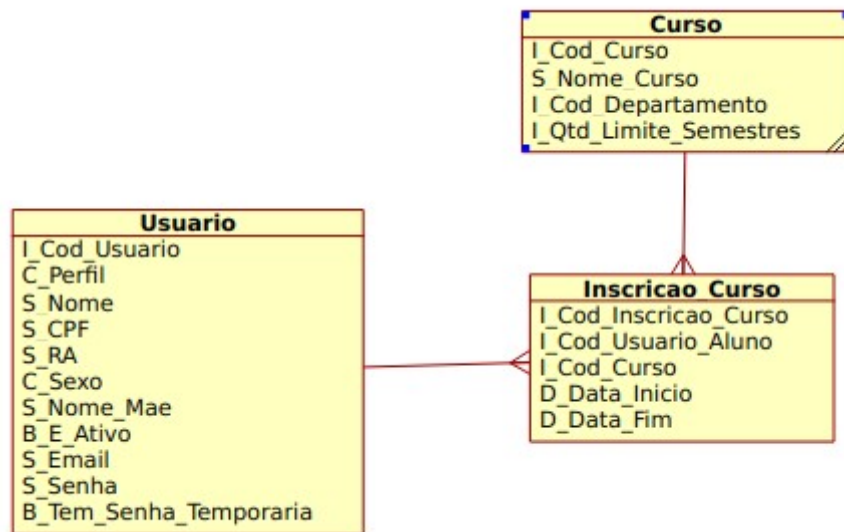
Curso
I_Cod_Curso
S_Nome_Curso
I_Cod_Departamento
I_Qtd_Limite_Semestres

Usuario
I_Cod_Usuario
C_Perfil
S_Nome
S_CPF
S_RA
C_Sexo
S_Nome_Mae
B_E_Ativo
S_Email
S_Senha
B_Tem_Senha_Temporaria

Inscricao_Curso
I_Cod_Inscricao_Curso
I_Cod_Usuario_Aluno
I_Cod_Curso
D_Data_Inicio
D_Data_Fim